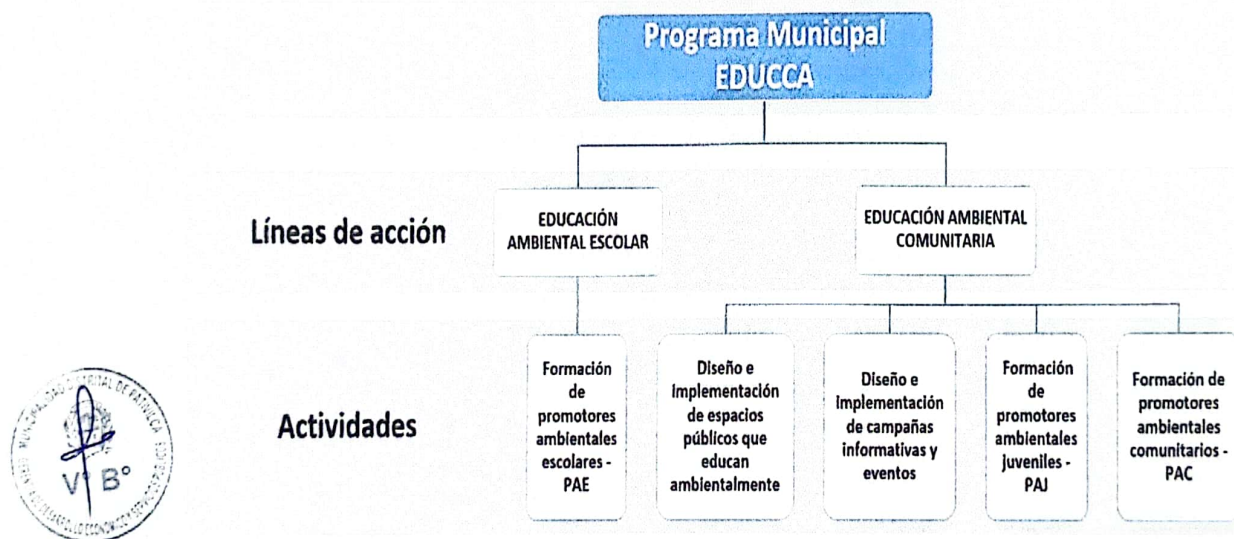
Programa Municipal EDUCCA

Líneas de acción

EDUCACIÓN AMBIENTAL ESCOLAR

EDUCACIÓN AMBIENTAL COMUNITARIA

Actividades

Formación de promotores ambientales escolares - PAE

Diseño e implementación de espacios públicos que educan ambientalmente

Diseño e implementación de campañas informativas y eventos

Formación de promotores ambientales juveniles - PAJ

Formación de promotores ambientales comunitarios - PAC

MUNICIPALIDAD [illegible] DE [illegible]
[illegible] DESARROLLO ECONÓMICO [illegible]
V° B°